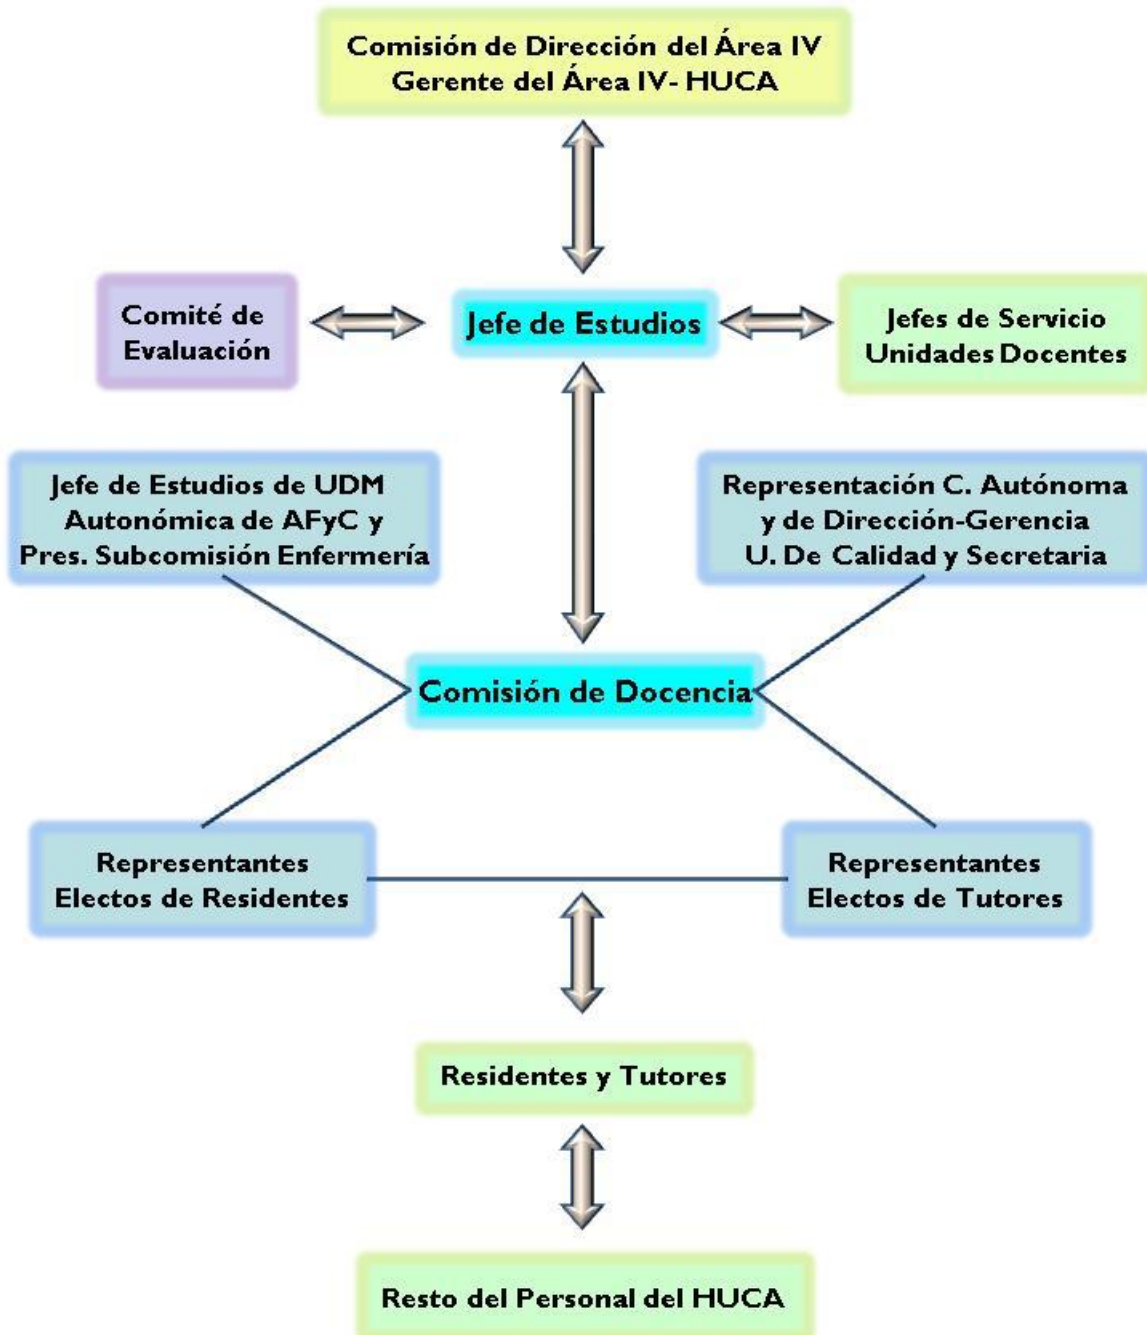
Comisión de Dirección del Área IV
Gerente del Área IV- HUCA

Comité de Evaluación

Jefe de Estudios

Jefes de Servicio
Unidades Docentes

Jefe de Estudios de UDM Autonómica de AFyC y Pres. Subcomisión Enfermería

Representación C. Autónoma y de Dirección-Gerencia U. De Calidad y Secretaria

Comisión de Docencia

Representantes Electos de Residentes

Representantes Electos de Tutores

Residentes y Tutores

Resto del Personal del HUCA